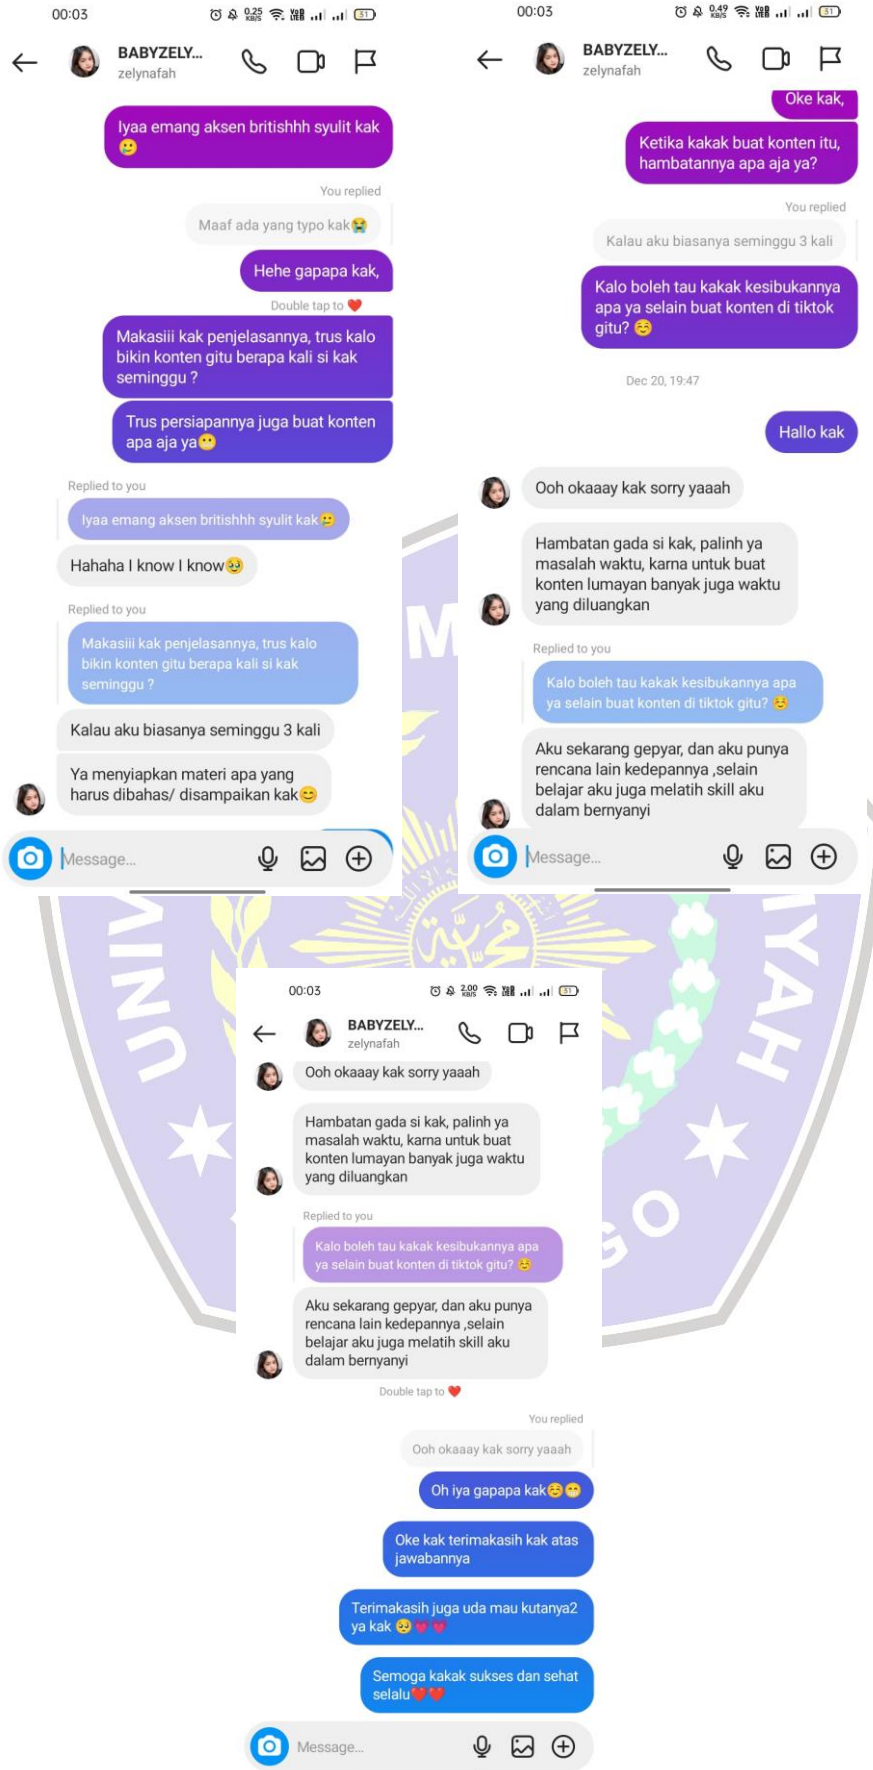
00:03

BABYZELY...
zelynafah

Iyaa emang aksen britishhh syulit kak 🙁

You replied
Maaf ada yang typo kak😭

Hehe gapapa kak,

Double tap to ❤️

Makasiii kak penjelasannya, trus kalo bikin konten gitu berapa kali si kak seminggu ?

Trus persiapannya juga buat konten apa aja ya😬

Replied to you
Iyaa emang aksen britishhh syulit kak🙁

Hahaha I know I know🥹

Replied to you
Makasiii kak penjelasannya, trus kalo bikin konten gitu berapa kali si kak seminggu ?

Kalau aku biasanya seminggu 3 kali

Ya menyiapkan materi apa yang harus dibahas/ disampaikan kak😊

Message...

00:03

BABYZELY...
zelynafah

Oke kak,

Ketika kakak buat konten itu, hambatannya apa aja ya?

You replied
Kalau aku biasanya seminggu 3 kali

Kalo boleh tau kakak kesibukannya apa ya selain buat konten di tiktok gitu? ☺️

Dec 20, 19:47

Hallo kak

Ooh okaaay kak sorry yaaah

Hambatan gada si kak, palinh ya masalah waktu, karna untuk buat konten lumayan banyak juga waktu yang diluangkan

Replied to you
Kalo boleh tau kakak kesibukannya apa ya selain buat konten di tiktok gitu? ☺️

Aku sekarang gepyar, dan aku punya rencana lain kedepannya ,selain belajar aku juga melatih skill aku dalam bernyanyi

Message...

00:03

BABYZELY...
zelynafah

Ooh okaaay kak sorry yaaah

Hambatan gada si kak, palinh ya masalah waktu, karna untuk buat konten lumayan banyak juga waktu yang diluangkan

Replied to you
Kalo boleh tau kakak kesibukannya apa ya selain buat konten di tiktok gitu? ☺️

Aku sekarang gepyar, dan aku punya rencana lain kedepannya ,selain belajar aku juga melatih skill aku dalam bernyanyi

Double tap to ❤️

You replied
Ooh okaaay kak sorry yaaah

Oh iya gapapa kak☺️😁

Oke kak terimakasih kak atas jawabannya

Terimakasih juga uda mau kutanya2 ya kak 🥹💗💗

Semoga kakak sukses dan sehat selalu❤️❤️

Message...